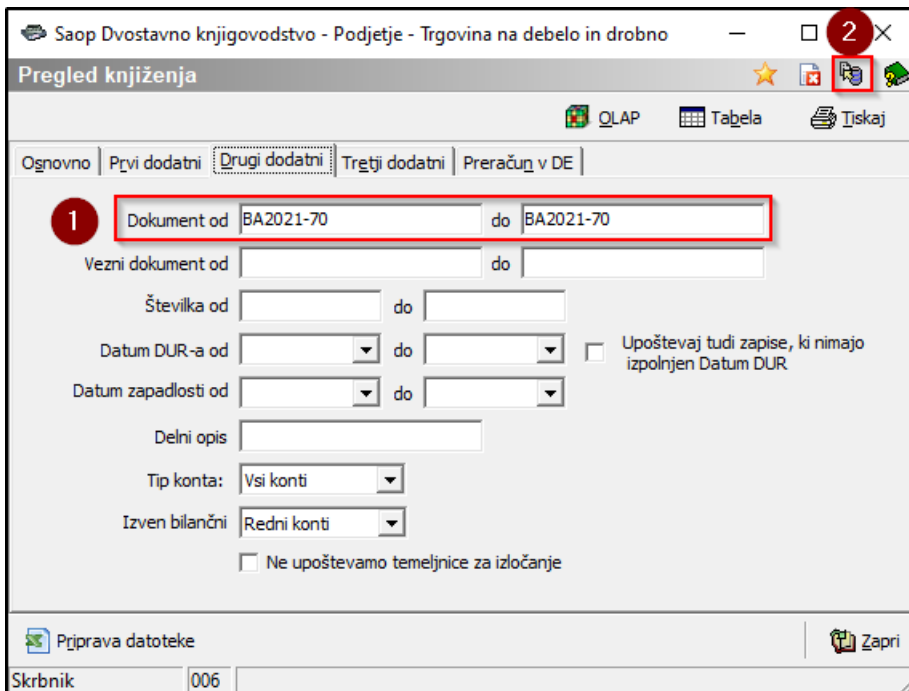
Saop Dvostavno knjigovodstvo - Podjetje - Trgovina na debelo in drobno

2

Pregled knjiženja

OLAP Tabela Tiskaj

Osnovno | Prvi dodatni | Drugi dodatni | Tretji dodatni | Preračun v DE

1

Dokument od BA2021-70 do BA2021-70

Vezni dokument od do

Številka od do

Datum DUR-a od do

Upoštevaj tudi zapise, ki nimajo izpolnjen Datum DUR

Datum zapadlosti od do

Delni opis

Tip konta: Vsi konti

Izven bilančni Redni konti

Ne upoštevamo temeljnice za izločanje

Priprava datoteke

Zapri

Skrbnik 006